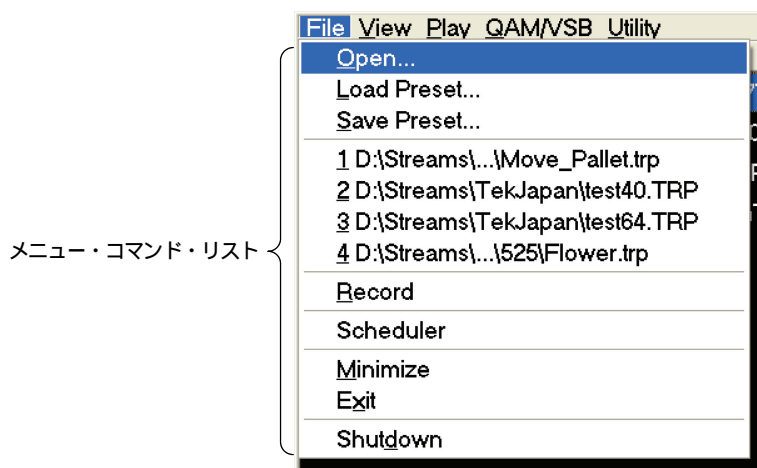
File View Play QAM/VSB Utility

Open...
Load Preset...
Save Preset...
1 D:\Streams\...\Move_Pallet.trp
2 D:\Streams\TekJapan\test40.TRP
3 D:\Streams\TekJapan\test64.TRP
4 D:\Streams\...\525\Flower.trp
Record
Scheduler
Minimize
Exit
Shutdown

メニュー・コマンド・リスト